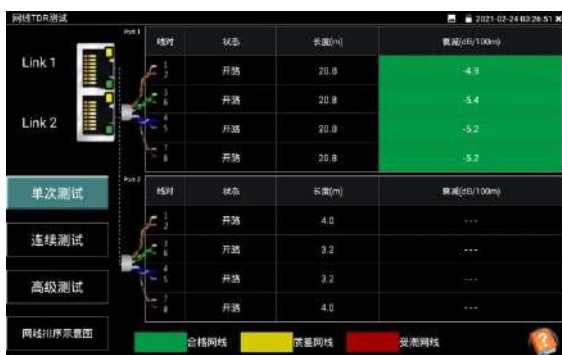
网线TDR测试

2021-02-24 03:26:51

Link 1

Link 2

Port 1

| 线对 | 状态 | 长度(m) | 衰减(dB/100m) |
|---|---|---|---|
| 1 2 | 开路 | 20.8 | -4.9 |
| 3 6 | 开路 | 20.8 | -5.4 |
| 4 5 | 开路 | 20.8 | -5.2 |
| 7 8 | 开路 | 20.8 | -5.2 |

Port 2

| 线对 | 状态 | 长度(m) | 衰减(dB/100m) |
|---|---|---|---|
| 1 2 | 开路 | 4.0 | --- |
| 3 6 | 开路 | 3.2 | --- |
| 4 5 | 开路 | 3.2 | --- |
| 7 8 | 开路 | 4.0 | --- |

单次测试

连续测试

高级测试

网线排序示意图

合格网线

质差网线

劣质网线